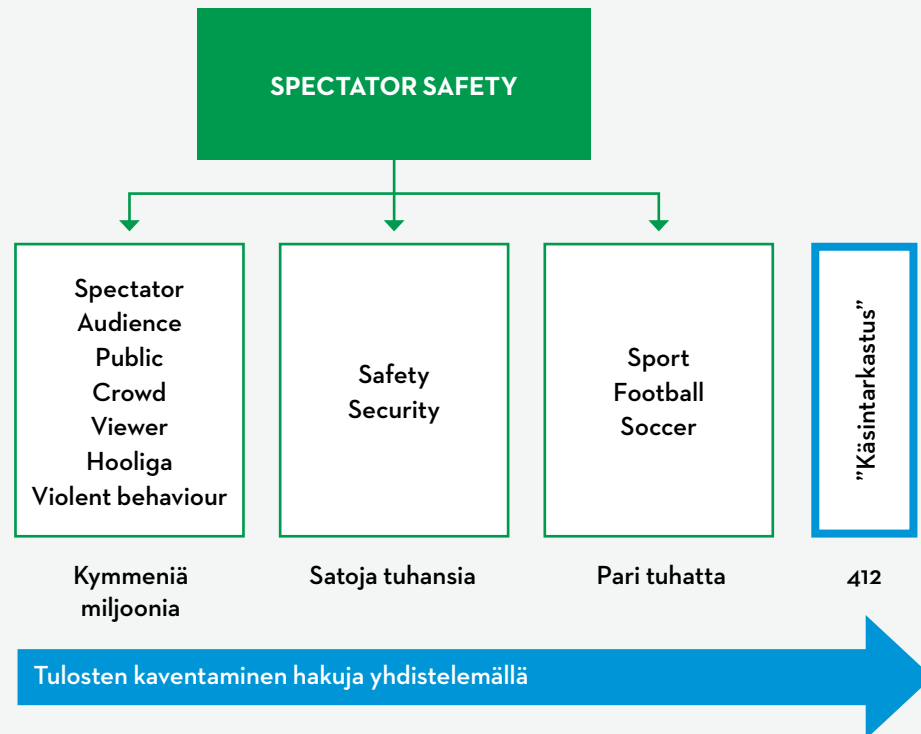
SPECTATOR SAFETY

Spectator
Audience
Public
Crowd
Viewer
Hooliga
Violent behaviour

Kymmeniä miljoonia

Safety
Security

Satoja tuhansia

Sport
Football
Soccer

Pari tuhatta

”Käsintarkastus”

412

Tulosten kaventaminen hakuja yhdistelemällä